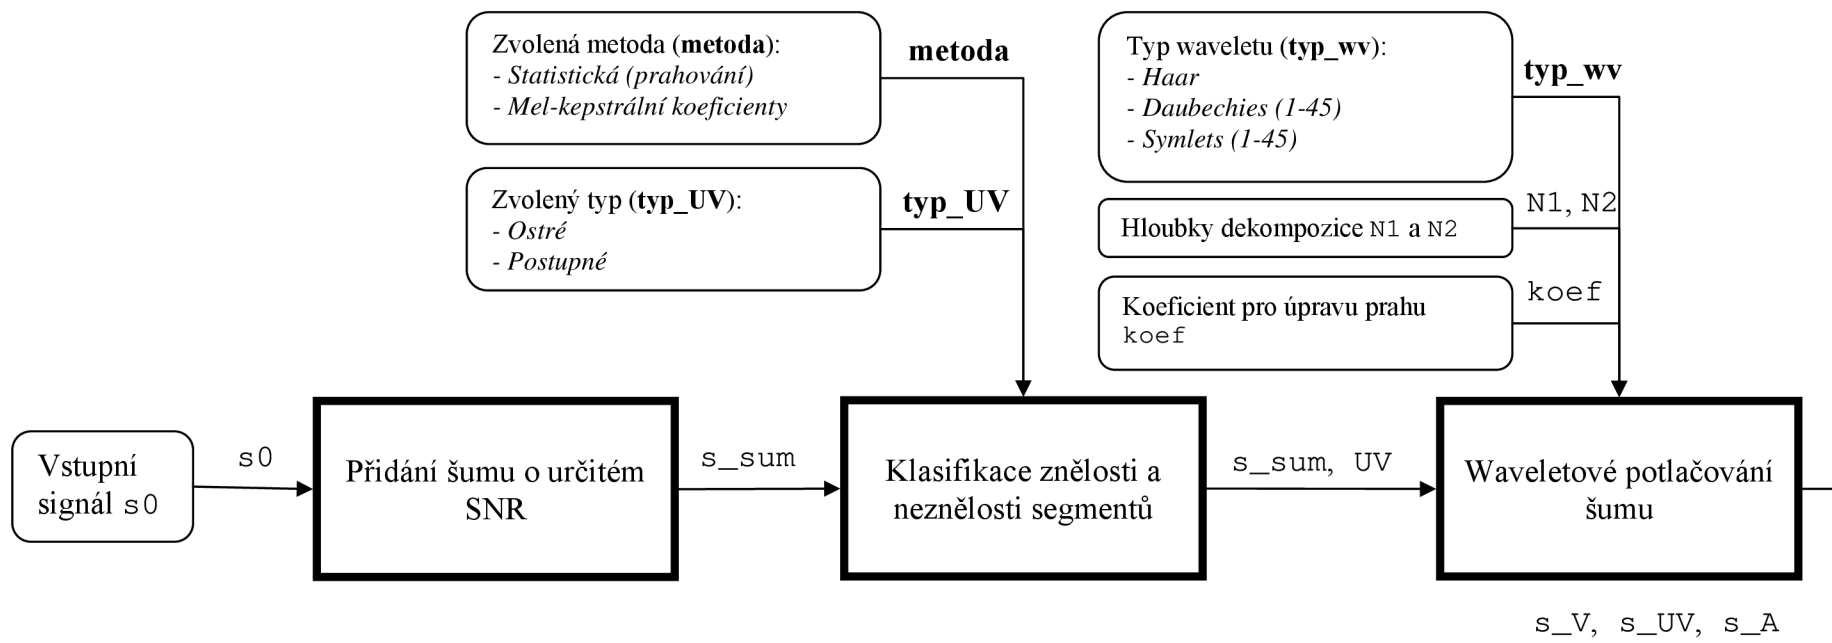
Zvolená metoda (**metoda**):
- *Statistická (prahování)*
- *Mel-kepstrální koeficienty*

**metoda**

Zvolený typ (**typ_UV**):
- *Ostré*
- *Postupné*

**typ_UV**

Typ waveletu (**typ_wv**):
- *Haar*
- *Daubechies (1-45)*
- *Symlets (1-45)*

**typ_wv**

Hloubky dekompozice N1 a N2

N1, N2

Koeficient pro úpravu prahu koef

koef

Vstupní signál s0

s0

Přidání šumu o určitém SNR

s_sum

Klasifikace znělosti a neznělosti segmentů

s_sum, UV

Waveletové potlačování šumu

s_V, s_UV, s_A